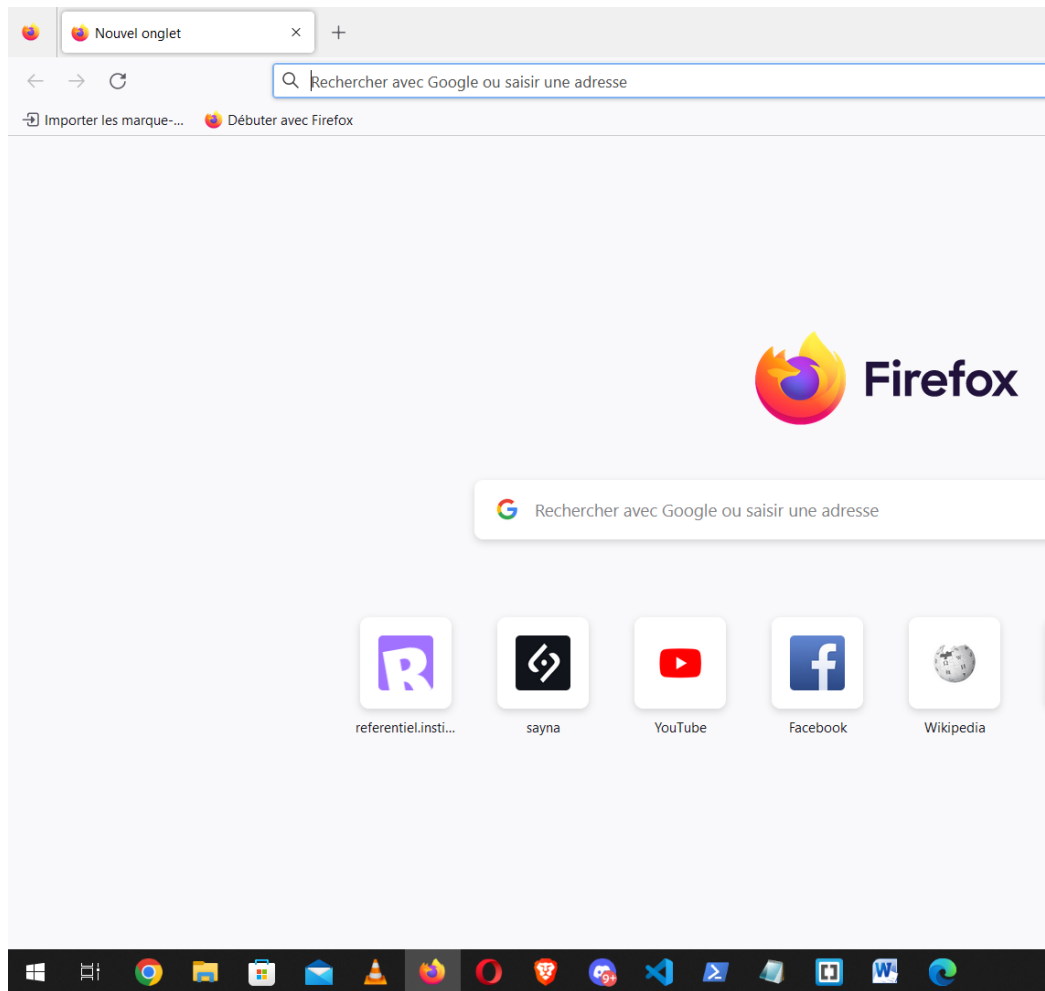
Nouvel onglet

Rechercher avec Google ou saisir une adresse

Importer les marque-...
Débuter avec Firefox

Firefox

Rechercher avec Google ou saisir une adresse

referentiel.insti...
sayna
YouTube
Facebook
Wikipedia